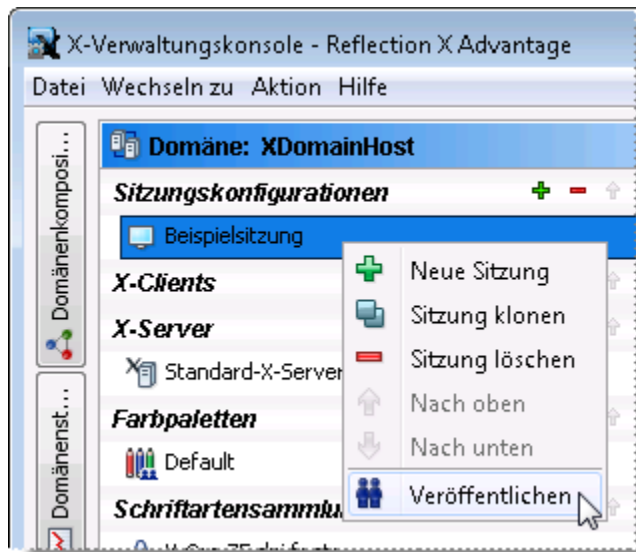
X-Verwaltungskonsole - Reflection X Advantage

Datei Wechseln zu Aktion Hilfe

Domänenkomposi...

Domänenst...

Domäne: XDomainHost

Sitzungskonfigurationen

Beispielsitzung

X-Clients

X-Server

Standard-X-Server

Farbpaletten

Default

Schriftartensammlu

Neue Sitzung

Sitzung klonen

Sitzung löschen

Nach oben

Nach unten

Veröffentlichen